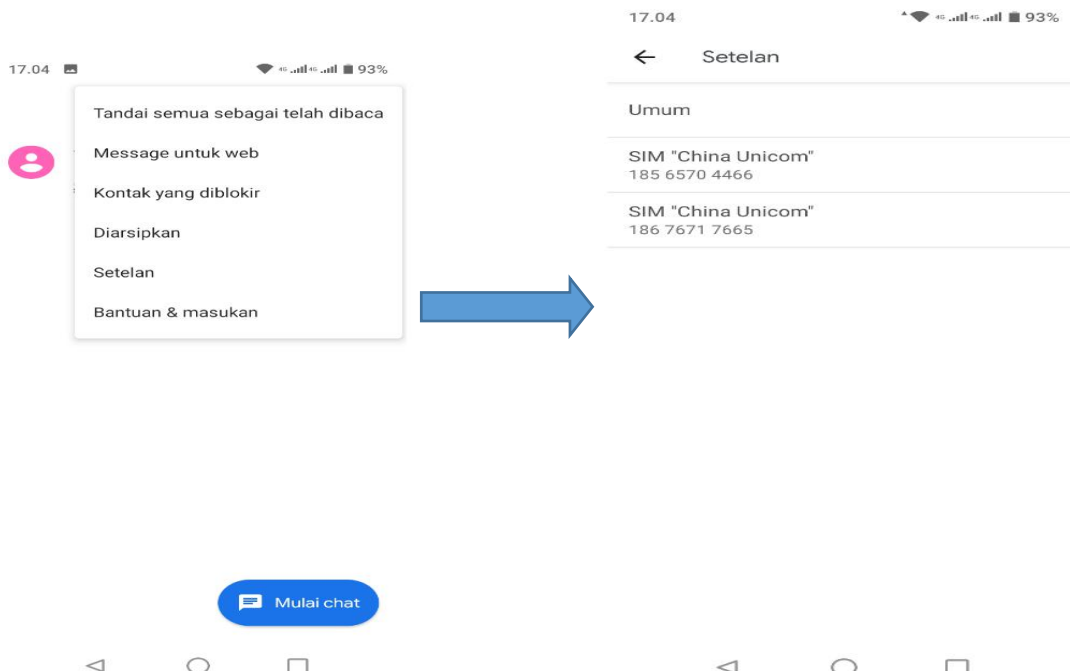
17.04 4G 4G 93%

Tandai semua sebagai telah dibaca

Message untuk web

Kontak yang diblokir

Diarsipkan

Setelan

Bantuan & masukan

Mulai chat

17.04 4G 4G 93%

Setelan

Umum

SIM "China Unicom"
185 6570 4466

SIM "China Unicom"
186 7671 7665